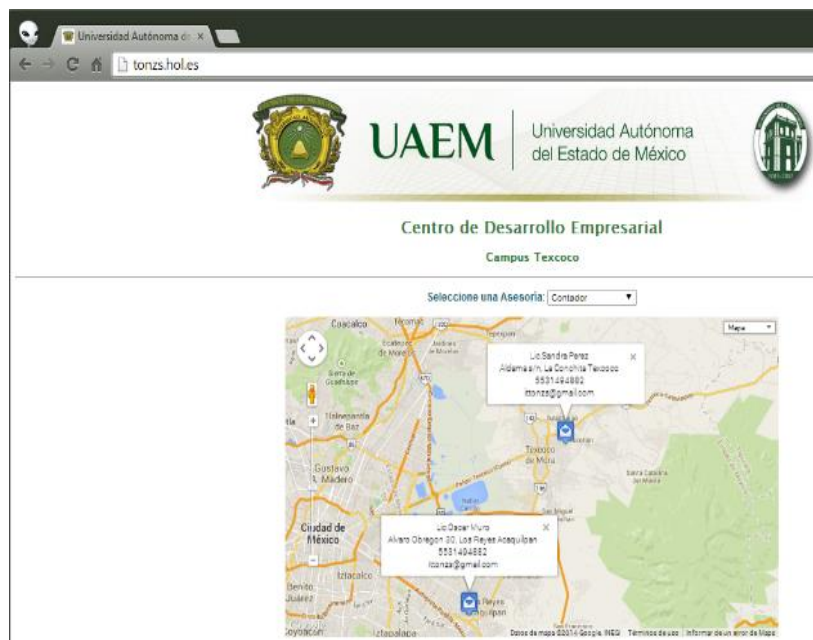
Universidad Autónoma de ×

tonzs.hol.es

UAEM | Universidad Autónoma del Estado de México

Centro de Desarrollo Empresarial

Campus Texcoco

Seleccione una Asesoria: Contador

Mapa

Coacalco
Tecamac
Ecatepec de Morelos
Sierra de Guadalupe
Tlalnepantla de Baz
Gustavo A. Madero
Texcoco de Mora
Ciudad de México
Iztacalco
Benito Juárez
Coyoacán
Iztapalapa

Lic.Sandra Perez
Aldama s/n, La Conchita Texcoco
5531494882
itonzs@gmail.com

Lic.Oscar Muro
Alvaro Obregon 30, Los Reyes Acaquilpan
5531494882
itonzs@gmail.com

Los Reyes Acaquilpan

Datos de mapa ©2014 Google, INEGI Términos de uso Informar de un error de Maps